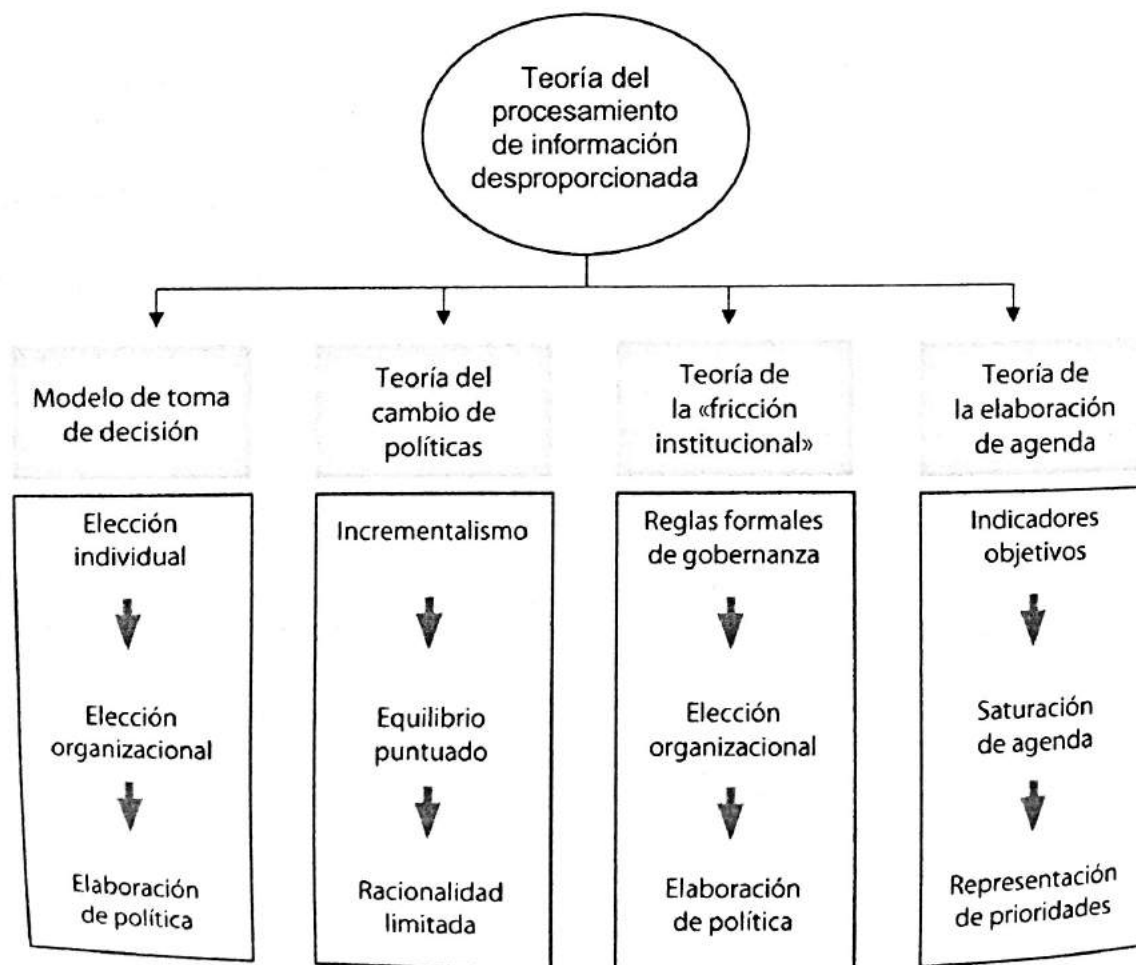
Teoría del procesamiento de información desproporcionada

Modelo de toma de decisión

Elección individual

Elección organizacional

Elaboración de política

Teoría del cambio de políticas

Incrementalismo

Equilibrio puntuado

Racionalidad limitada

Teoría de la «fricción institucional»

Reglas formales de gobernanza

Elección organizacional

Elaboración de política

Teoría de la elaboración de agenda

Indicadores objetivos

Saturación de agenda

Representación de prioridades